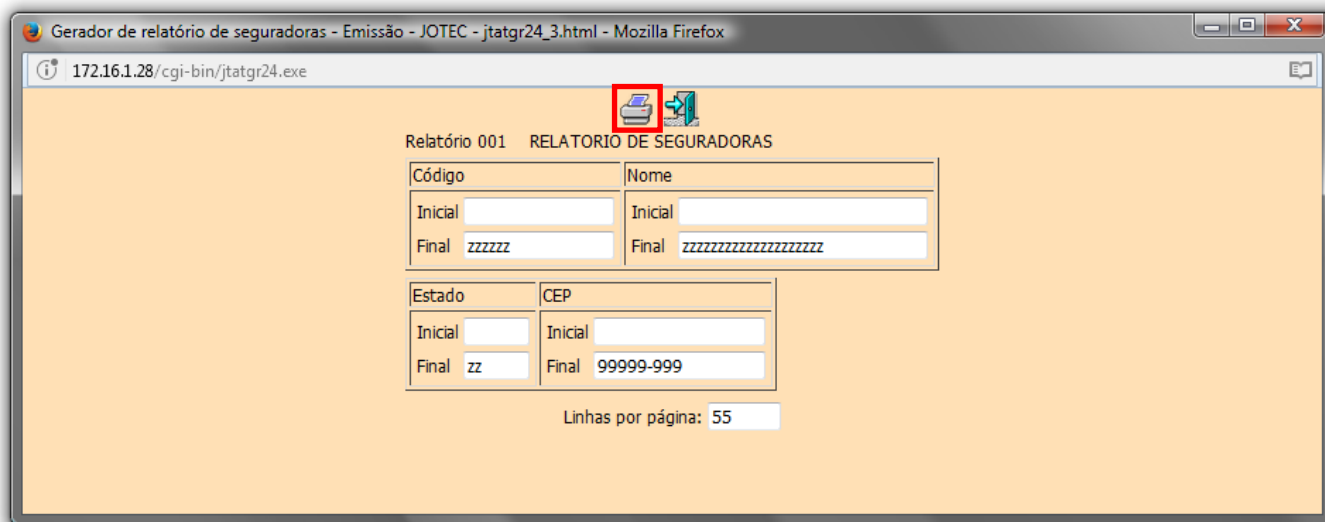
Gerador de relatório de seguradoras - Emissão - JOTEC - jtatgr24_3.html - Mozilla Firefox

172.16.1.28/cgi-bin/jtatgr24.exe

Relatório 001 RELATORIO DE SEGURADORAS

| Código | Nome |
|---|---|
| Inicial | Inicial |
| Final zzzzzz | Final zzzzzzzzzzzzzzzzzzzz |

| Estado | CEP |
|---|---|
| Inicial | Inicial |
| Final zz | Final 99999-999 |

Linhas por página: 55